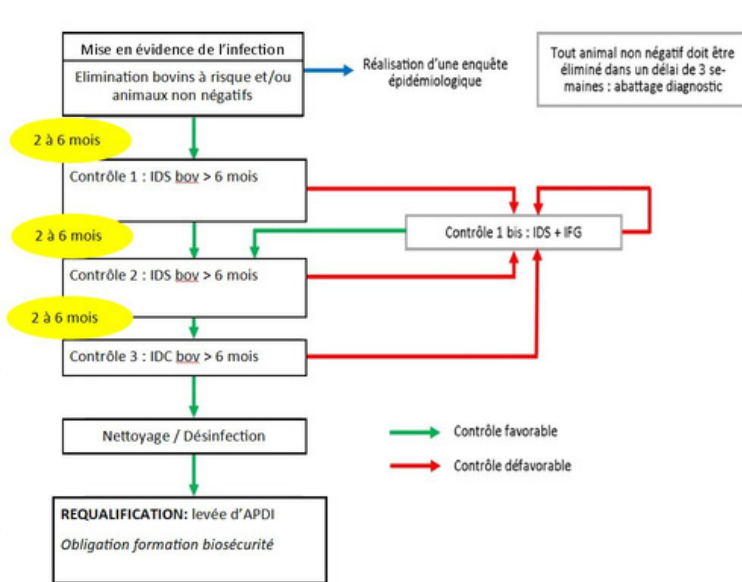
Mise en évidence de l'infection

Elimination bovins à risque et/ou animaux non négatifs

Réalisation d'une enquête épidémiologique

Tout animal non négatif doit être éliminé dans un délai de 3 semaines : abattage diagnostic

2 à 6 mois

Contrôle 1 : IDS bov > 6 mois

Contrôle 1 bis : IDS + IFG

2 à 6 mois

Contrôle 2 : IDS bov > 6 mois

2 à 6 mois

Contrôle 3 : IDC bov > 6 mois

Nettoyage / Désinfection

Contrôle favorable

Contrôle défavorable

REQUALIFICATION: levée d'APDI

Obligation formation biosécurité